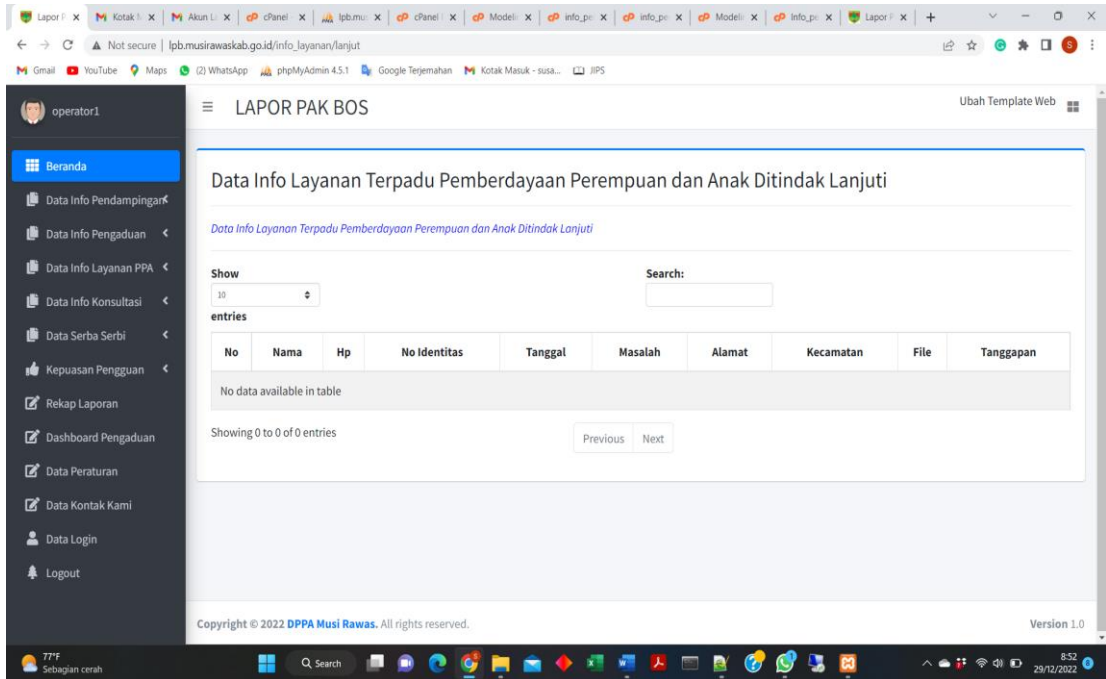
Lapor P × Kotak M × Akun L × cPanel × lpb.mu × cPanel × Modeli × info_pe × info_pe × Modeli × info_pe × Lapor P × +

Not secure | lpb.musirawaskab.go.id/info_layanan/lanjut

Gmail YouTube Maps (2) WhatsApp phpMyAdmin 4.5.1 Google Terjemahan Kotak Masuk - susa... JIPS

operator1

LAPOR PAK BOS

Ubah Template Web

Beranda
Data Info Pendampingan
Data Info Pengaduan
Data Info Layanan PPA
Data Info Konsultasi
Data Serba Serbi
Kepuasan Pengguan
Rekap Laporan
Dashboard Pengaduan
Data Peraturan
Data Kontak Kami
Data Login
Logout

Data Info Layanan Terpadu Pemberdayaan Perempuan dan Anak Ditindak Lanjuti

Data Info Layanan Terpadu Pemberdayaan Perempuan dan Anak Ditindak Lanjuti

Show 10 entries

Search:

| No | Nama | Hp | No Identitas | Tanggal | Masalah | Alamat | Kecamatan | File | Tanggapan |
|---|---|---|---|---|---|---|---|---|---|
| No data available in table | | | | | | | | | |

Showing 0 to 0 of 0 entries

Previous Next

Copyright © 2022 DPPA Musi Rawas. All rights reserved.

Version 1.0

77°F
Sebagian cerah

Search

8:52
29/12/2022